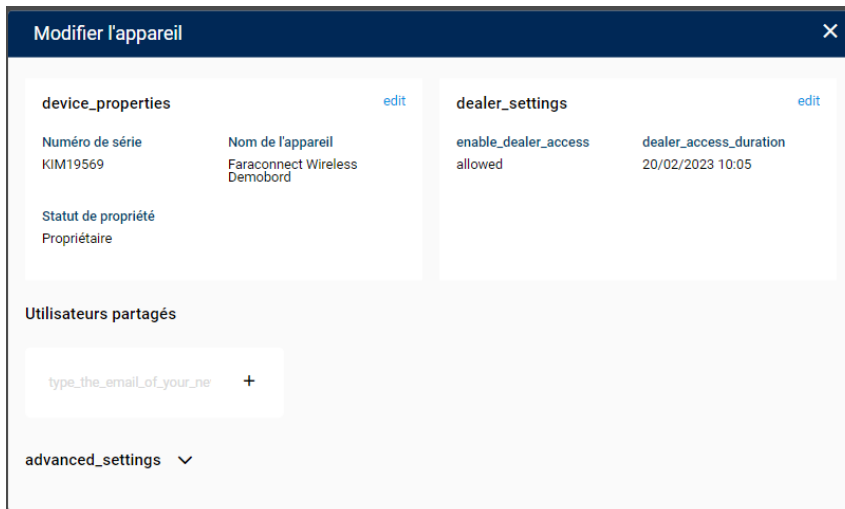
Modifier l'appareil ✕

device_properties edit

Numéro de série
KIM19569

Nom de l'appareil
Faraconnect Wireless Demobord

Statut de propriété
Propriétaire

dealer_settings edit

enable_dealer_access
allowed

dealer_access_duration
20/02/2023 10:05

Utilisateurs partagés

type_the_email_of_your_ne +

advanced_settings